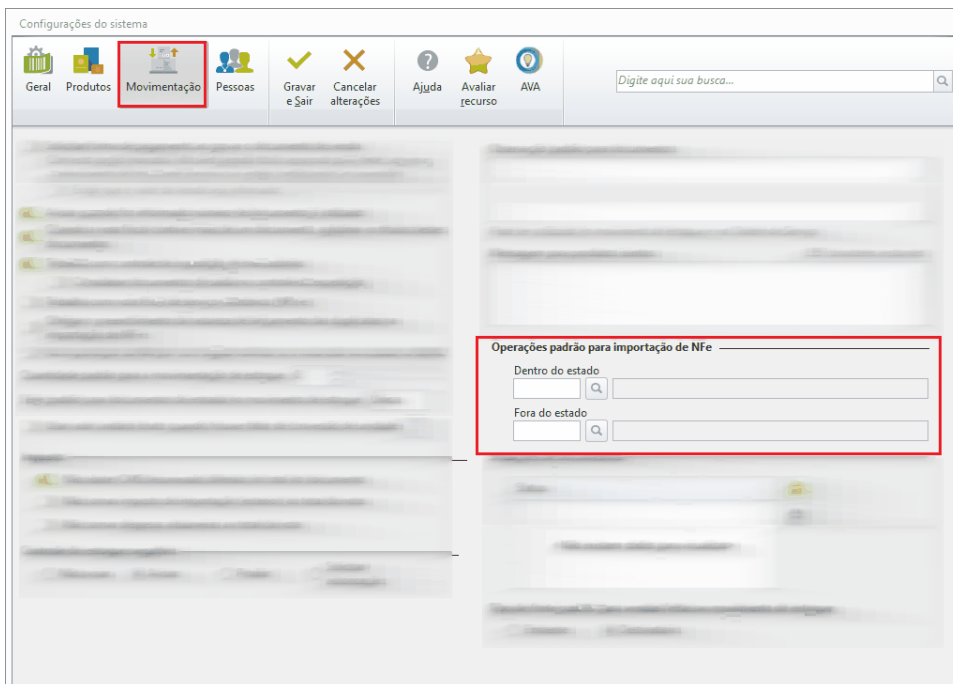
Configurações do sistema

Geral Produtos Movimentação Pessoas Gravar e Sair Cancelar alterações Ajuda Avaliar recurso AVA

Digite aqui sua busca...

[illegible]

Operações padrão para importação de NFe

Dentro do estado

Fora do estado